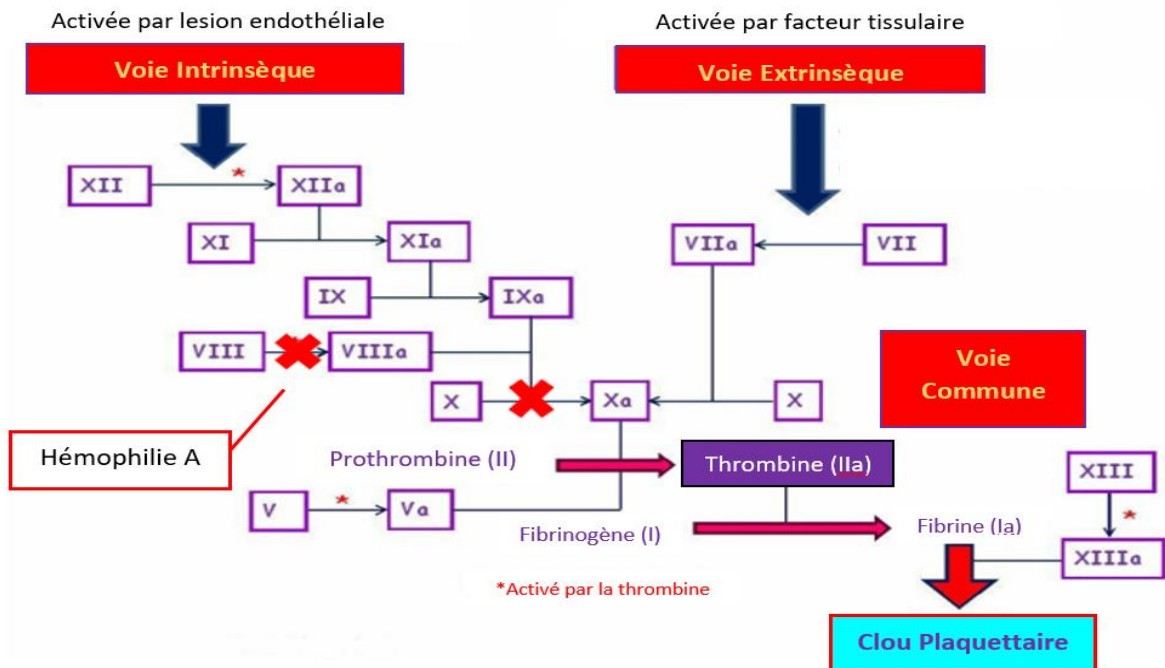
Activée par lesion endothéliale

Voie Intrinsèque

Activée par facteur tissulaire

Voie Extrinsèque

XII

*

XIIa

XI

XIa

IX

IXa

VIII

VIIIa

VIIa

VII

Voie Commune

X

Xa

X

Hémophilie A

Prothrombine (II)

Thrombine (IIa)

XIII

V

*

Va

Fibrinogène (I)

Fibrine (Ia)

*

XIIIa

*Activé par la thrombine

Clou Plaquettaire